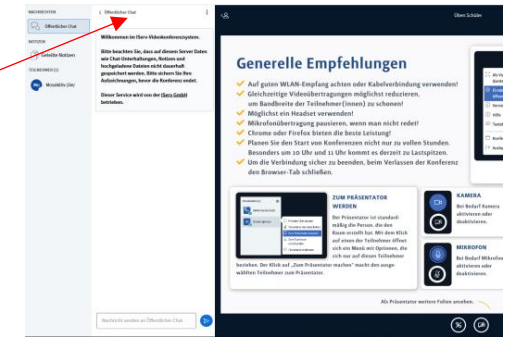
NACHRICHTEN

Öffentlicher Chat

NOTIZEN

Geteilte Notizen

TEILNEHMER (1)

Mosaiklis (Sie)

< Öffentlicher Chat

Willkommen im Iserv-Videokonferenzsystem.

Bitte beachten Sie, dass auf diesem Server Daten wie Chat-Unterhaltungen, Notizen und hochgeladene Dateien nicht dauerhaft gespeichert werden. Bitte sichern Sie Ihre Aufzeichnungen, bevor die Konferenz endet.

Dieser Service wird von der Iserv GmbH betrieben.

Nachricht senden an Öffentlicher Chat

Üben Schüler

Generelle Empfehlungen

Auf guten WLAN-Empfang achten oder Kabelverbindung verwenden!

Gleichzeitige Videoübertragungen möglichst reduzieren, um Bandbreite der Teilnehmer(innen) zu schonen!

Möglichst ein Headset verwenden!

Mikrofonübertragung pausieren, wenn man nicht redet!

Chrome oder Firefox bieten die beste Leistung!

Planen Sie den Start von Konferenzen nicht nur zu vollen Stunden. Besonders um 10 Uhr und 11 Uhr kommt es derzeit zu Lastspitzen.

Um die Verbindung sicher zu beenden, beim Verlassen der Konferenz den Browser-Tab schließen.

ZUM PRÄSENTATOR WERDEN

Der Präsentator ist standardmäßig die Person, die den Raum erstellt hat. Mit dem Klick auf einen der Teilnehmer öffnet sich ein Menü mit Optionen, die sich auf diesen Teilnehmer beziehen. Der Klick auf „Zum Präsentator machen" macht den ausgewählten Teilnehmer zum Präsentator.

KAMERA

Bei Bedarf Kamera aktivieren oder deaktivieren.

MIKROFON

Bei Bedarf Mikrofon aktivieren oder deaktivieren.

Als Präsentator weitere Folien ansehen.